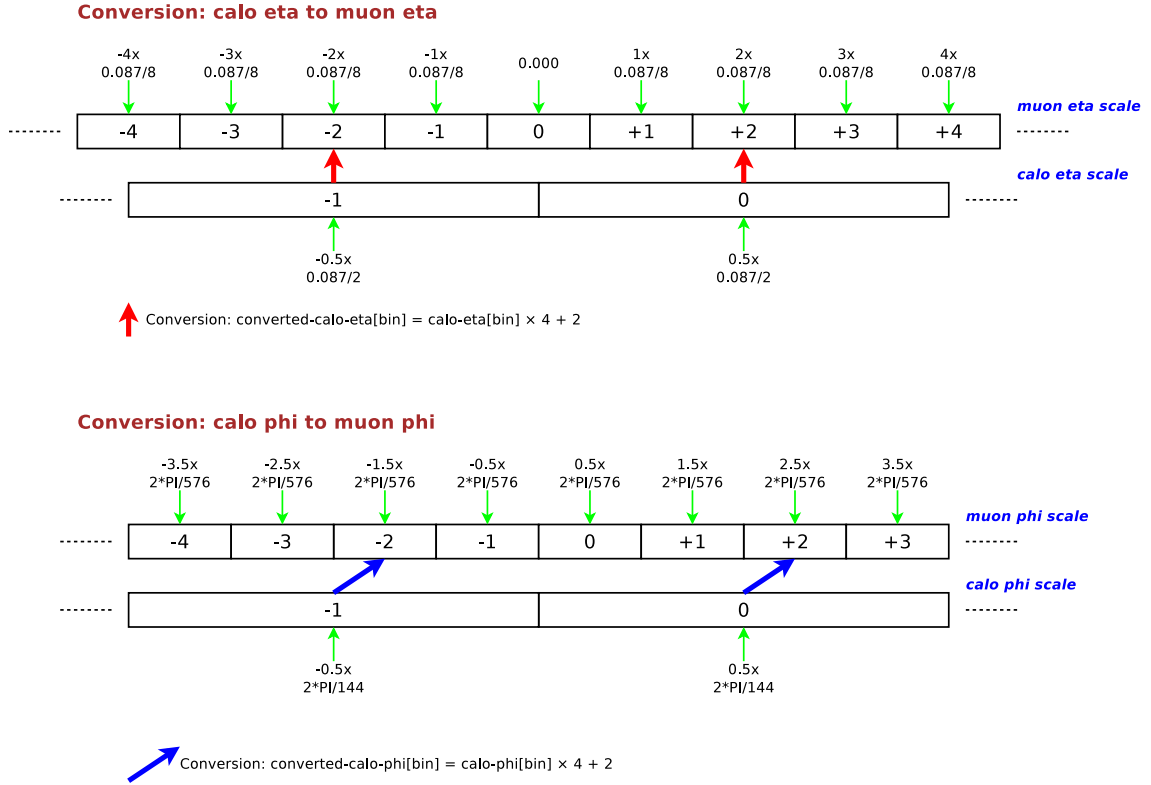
Conversion: calo eta to muon eta

-4x 0.087/8
-3x 0.087/8
-2x 0.087/8
-1x 0.087/8
0.000
1x 0.087/8
2x 0.087/8
3x 0.087/8
4x 0.087/8

muon eta scale

| -4 | -3 | -2 | -1 | 0 | +1 | +2 | +3 | +4 |
|---|---|---|---|---|---|---|---|---|

calo eta scale

| -1 | 0 |
|---|---|

-0.5x 0.087/2
0.5x 0.087/2

Conversion: converted-calo-eta[bin] = calo-eta[bin] × 4 + 2

Conversion: calo phi to muon phi

-3.5x 2*PI/576
-2.5x 2*PI/576
-1.5x 2*PI/576
-0.5x 2*PI/576
0.5x 2*PI/576
1.5x 2*PI/576
2.5x 2*PI/576
3.5x 2*PI/576

muon phi scale

| -4 | -3 | -2 | -1 | 0 | +1 | +2 | +3 |
|---|---|---|---|---|---|---|---|

calo phi scale

| -1 | 0 |
|---|---|

-0.5x 2*PI/144
0.5x 2*PI/144

Conversion: converted-calo-phi[bin] = calo-phi[bin] × 4 + 2